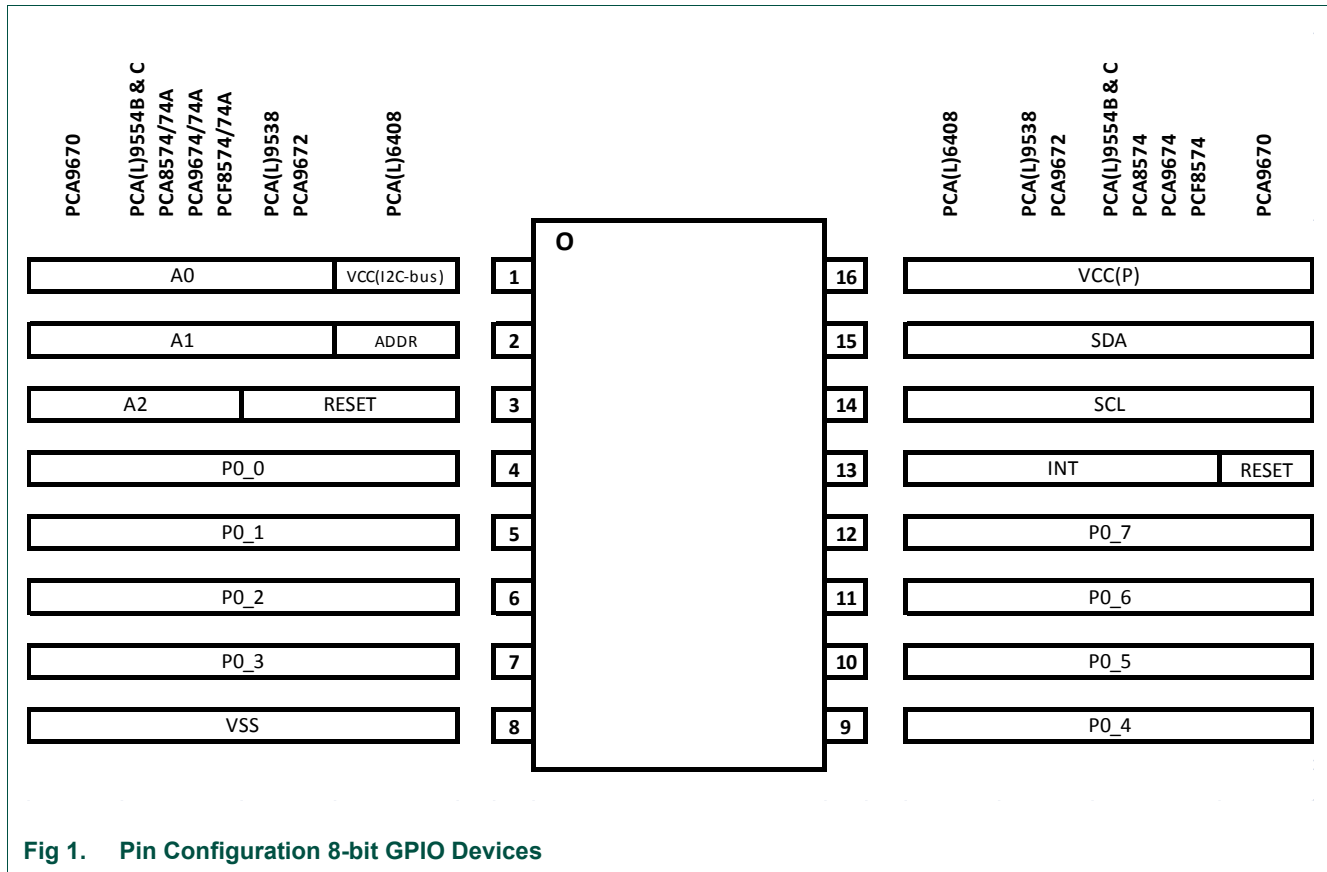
PCA9670
PCA(L)9554B & C
PCA8574/74A
PCA9674/74A
PCF8574/74A
PCA(L)9538
PCA9672
PCA(L)6408

PCA(L)6408
PCA(L)9538
PCA9672
PCA(L)9554B & C
PCA8574
PCA9674
PCF8574
PCA9670

O

| A0 | VCC(I2C-bus) | 1 | 16 | VCC(P) | |
|---|---|---|---|---|---|
| A1 | ADDR | 2 | 15 | SDA | |
| A2 | RESET | 3 | 14 | SCL | |
| P0_0 | | 4 | 13 | INT | RESET |
| P0_1 | | 5 | 12 | P0_7 | |
| P0_2 | | 6 | 11 | P0_6 | |
| P0_3 | | 7 | 10 | P0_5 | |
| VSS | | 8 | 9 | P0_4 | |

Fig 1. Pin Configuration 8-bit GPIO Devices